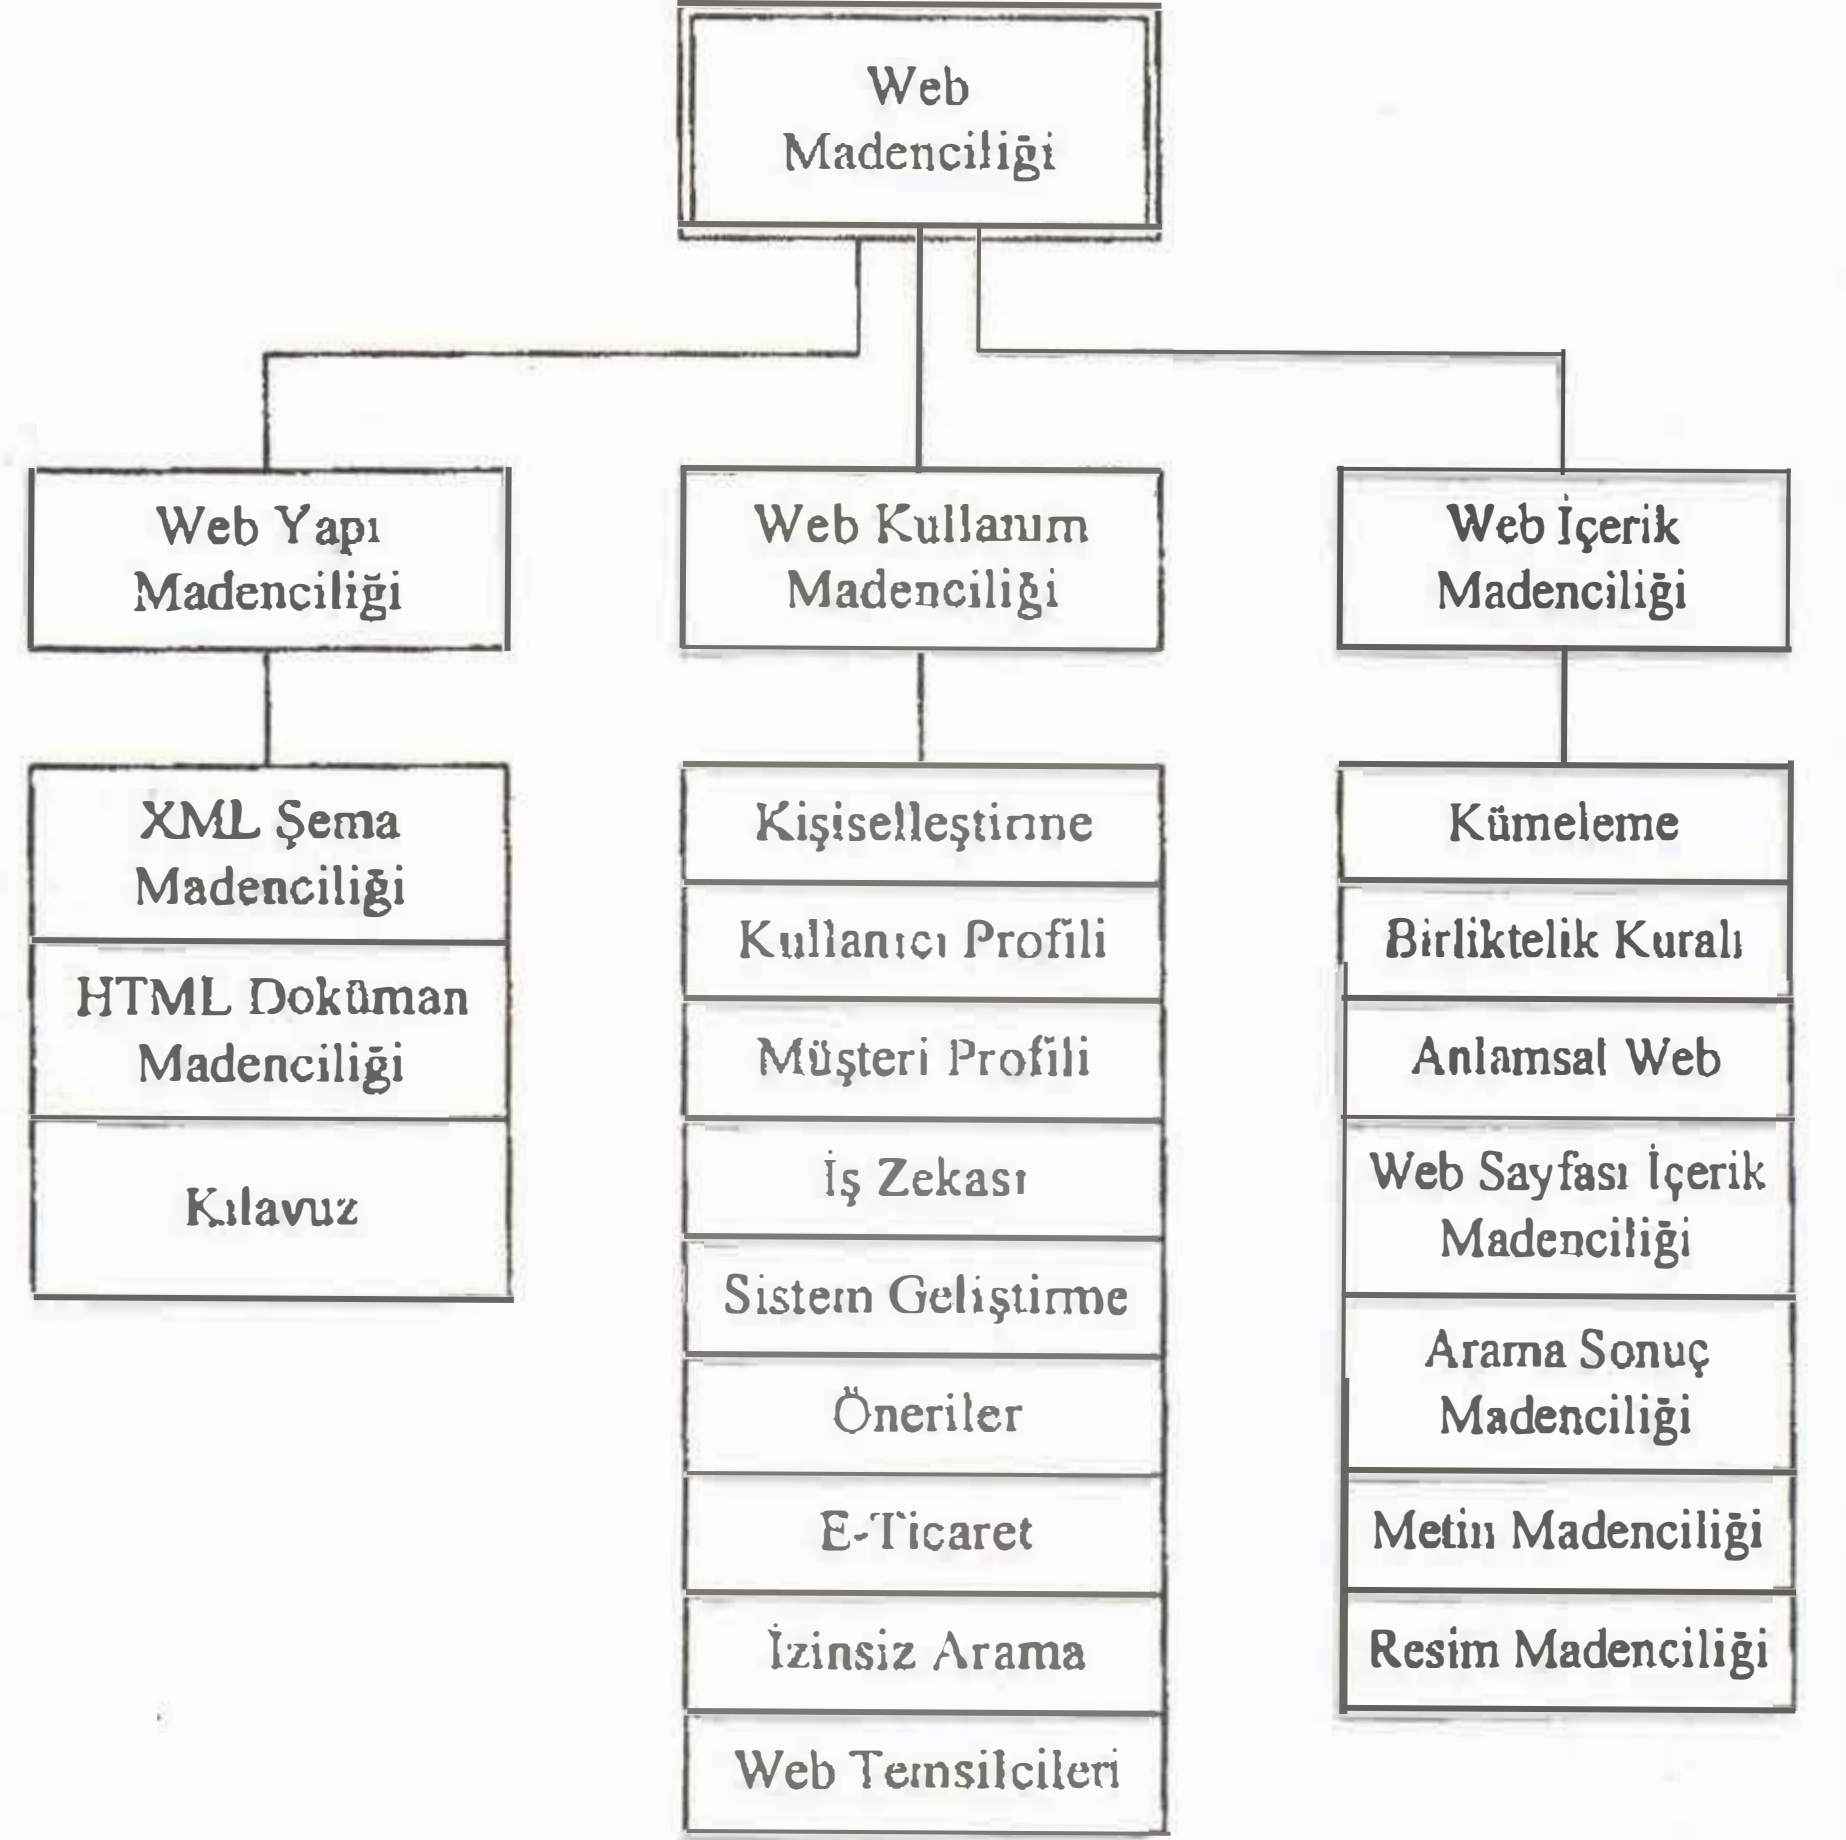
Web Madenciliği

Web Yapı Madenciliği

Web Kullanım Madenciliği

Web İçerik Madenciliği

XML Şema Madenciliği

HTML Doküman Madenciliği

Kılavuz

Kişiselleştirme

Kullanıcı Profili

Müşteri Profili

İş Zekası

Sistem Geliştirme

Öneriler

E-Ticaret

İzinsiz Arama

Web Temsilcileri

Kümeleme

Birliktelik Kuralı

Anlamsal Web

Web Sayfası İçerik Madenciliği

Arama Sonuç Madenciliği

Metin Madenciliği

Resim Madenciliği